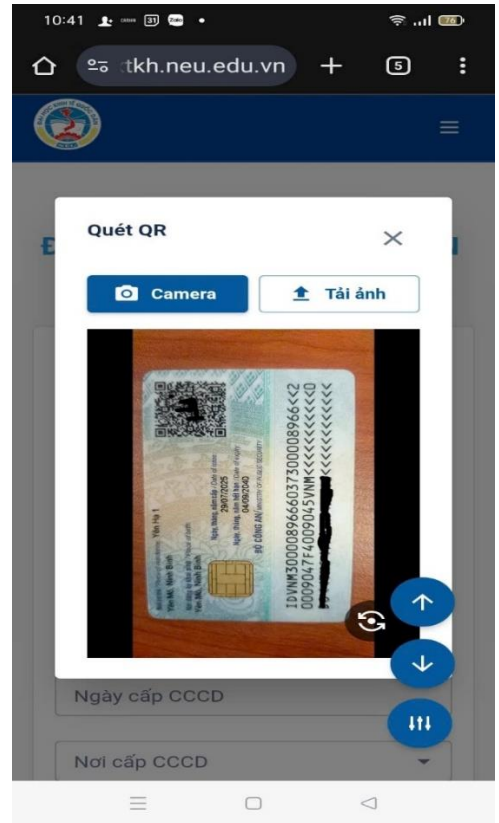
10:41

tkh.neu.edu.vn

5

Quét QR

Camera

Tải ảnh

IDVNM3000089660373000896<<2
0009047F400904 5VNM<<<<<<<<<<<

BỘ CÔNG AN

29/07/2025

04/09/2040

Yên Mỹ, Ninh Bình

Yên Mỹ, Ninh Bình

Ngày cấp CCCD

Nơi cấp CCCD